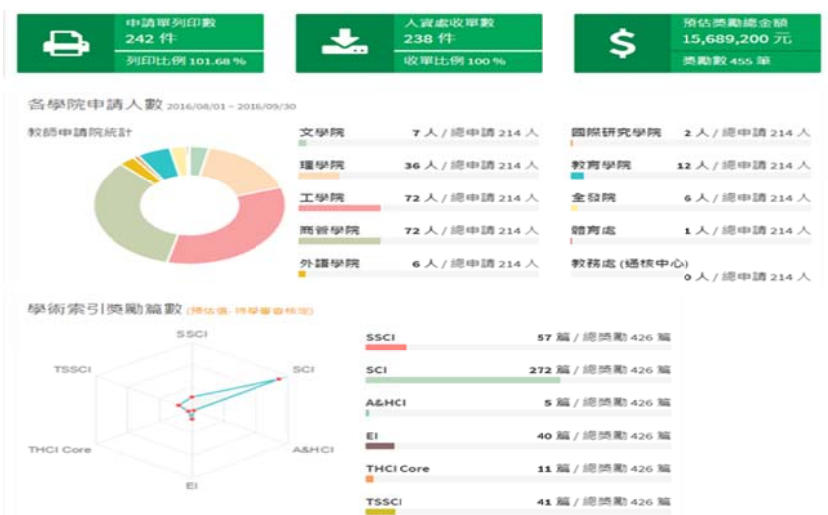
申請單列印數
242 件
列印比例 101.68 %

人資處收單數
238 件
收單比例 100 %

預估獎勵總金額
15,689,200 元
獎勵數 455 筆

各學院申請人數 2016/08/01 ~ 2016/09/30

教師申請院統計

文學院 7 人 / 總申請 214 人
理學院 36 人 / 總申請 214 人
工學院 72 人 / 總申請 214 人
商管學院 72 人 / 總申請 214 人
外語學院 6 人 / 總申請 214 人
國際研究學院 2 人 / 總申請 214 人
教育學院 12 人 / 總申請 214 人
全發院 6 人 / 總申請 214 人
體育處 1 人 / 總申請 214 人
教務處 (通核中心) 0 人 / 總申請 214 人

學術索引獎勵篇數 (預估值，待學審會核定)

SSCI
SCI
A&HCI
EI
THCI Core
TSSCI

SSCI 57 篇 / 總獎勵 426 篇
SCI 272 篇 / 總獎勵 426 篇
A&HCI 5 篇 / 總獎勵 426 篇
EI 40 篇 / 總獎勵 426 篇
THCI Core 11 篇 / 總獎勵 426 篇
TSSCI 41 篇 / 總獎勵 426 篇